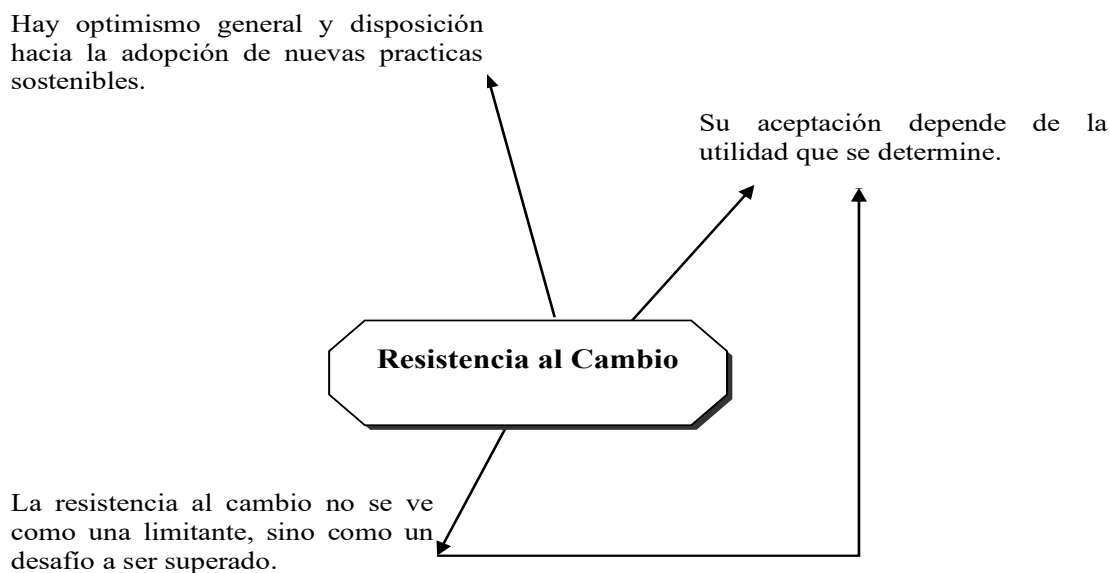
Hay optimismo general y disposición hacia la adopción de nuevas practicas sostenibles.

Su aceptación depende de la utilidad que se determine.

Resistencia al Cambio

La resistencia al cambio no se ve como una limitante, sino como un desafío a ser superado.